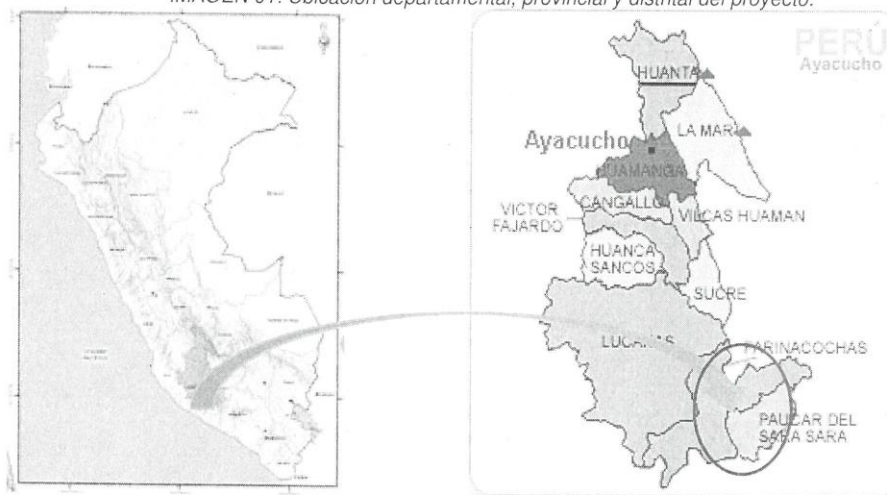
IMAGEN 01: Ubicación departamental, provincial y distrital del proyecto.

PERÚ
Ayacucho

HUANTA
LA MAR
Ayacucho
HUAMANGA
VICTOR FAJARDO
CANGALLO
VILCAS HUAMAN
HUANCA SANCOS
SUCRE
LUCANAS
PARINACOCHAS
PAUCAR DEL SARA SARA